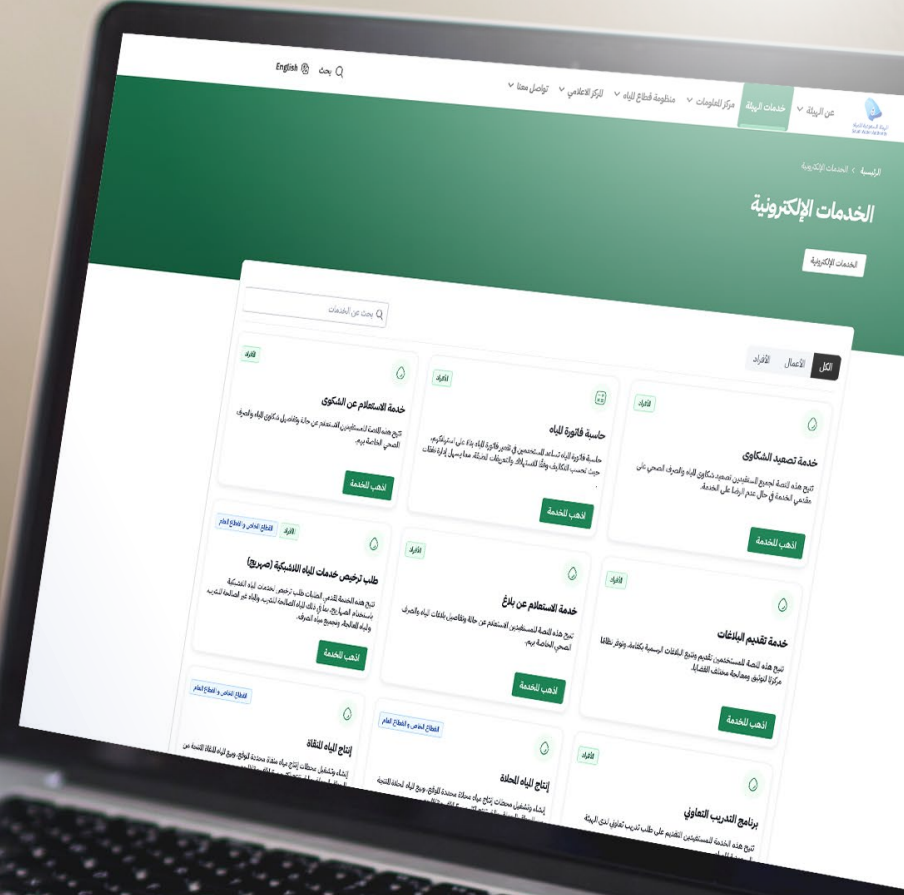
عن الهيئة خدمات الهيئة مركز المعلومات منظومة قطاع المياه المركز الاعلامي تواصل معنا بحث English

الرئيسية > الخدمات الإلكترونية

الخدمات الإلكترونية

الخدمات الإلكترونية

بحث عن الخدمات

الكل الأعمال الأفراد

الأفراد
خدمة الاستعلام عن الشكوى
تتيح هذه الخدمة للمستفيدين الاستعلام عن حالة وتفاصيل شكاوى المياه والصرف الصحي الخاصة بهم.
اذهب للخدمة

الأفراد
حاسبة فاتورة المياه
حاسبة فاتورة المياه تساعد المستخدمين في تقدير فاتورة المياه بناءً على استهلاكهم، حيث تحسب التكاليف وفقًا للاستهلاك والتعريفات المختلفة، مما يسهل إدارة نفقات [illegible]
اذهب للخدمة

الأفراد
خدمة تصعيد الشكاوى
تتيح هذه الخدمة للمستفيدين تصعيد شكاوى المياه والصرف الصحي على مقدمي الخدمة في حال عدم الرضا عن الخدمة.
اذهب للخدمة

القطاع الخاص و القطاع العام الأفراد
طلب ترخيص خدمات المياه اللاشبكية (صهريج)
تتيح هذه الخدمة لمقدمي الخدمات طلب ترخيص لخدمات المياه اللاشبكية باستخدام الصهاريج، بما في ذلك المياه الصالحة للشرب والمياه غير الصالحة للشرب والمياه المعالجة، وتجميع مياه الصرف.
اذهب للخدمة

الأفراد
خدمة الاستعلام عن بلاغ
تتيح هذه الخدمة للمستفيدين الاستعلام عن حالة وتفاصيل بلاغات المياه والصرف الصحي الخاصة بهم.
اذهب للخدمة

الأفراد
خدمة تقديم البلاغات
تتيح هذه الخدمة للمستخدمين تقديم وتتبع البلاغات الرسمية بكفاءة، وتوفر نظامًا مركزيًا لتوثيق ومعالجة مختلف القضايا.
اذهب للخدمة

القطاع الخاص و القطاع العام
إنتاج المياه المنقاة
إنشاء وتشغيل محطات إنتاج مياه منقاة محددة الموقع، وبيع المياه المنقاة الناتجة من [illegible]

القطاع الخاص و القطاع العام
إنتاج المياه المحلاة
إنشاء وتشغيل محطات إنتاج مياه محلاة محددة الموقع، وبيع المياه المحلاة الناتجة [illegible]

الأفراد
برنامج التدريب التعاوني
تتيح هذه الخدمة للمستفيدين التقديم على طلب تدريب تعاوني لدى الهيئة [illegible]